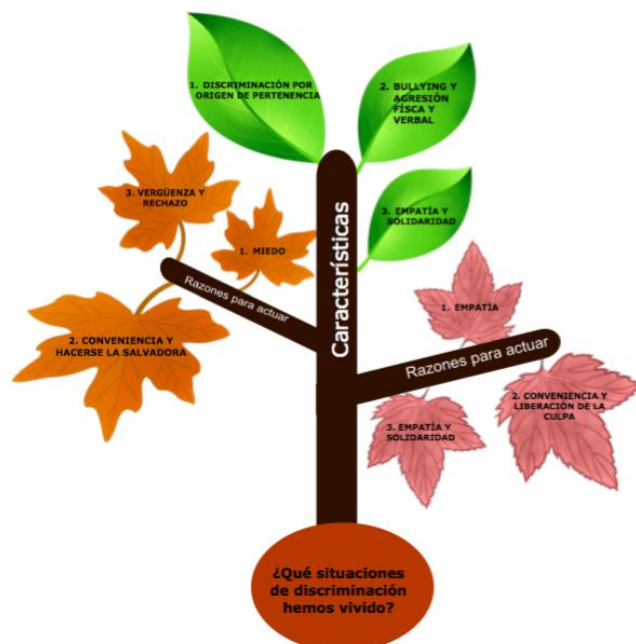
1. DISCRIMINACIÓN POR ORIGEN DE PERTENENCIA

2. BULLYING Y AGRESIÓN FÍSCA Y VERBAL

3. EMPATÍA Y SOLIDARIDAD

Características

3. VERGÜENZA Y RECHAZO

1. MIEDO

Razones para actuar

2. CONVENIENCIA Y HACERSE LA SALVADORA

1. EMPATÍA

Razones para actuar

3. EMPATÍA Y SOLIDARIDAD

2. CONVENIENCIA Y LIBERACIÓN DE LA CULPA

¿Qué situaciones de discriminación hemos vivido?